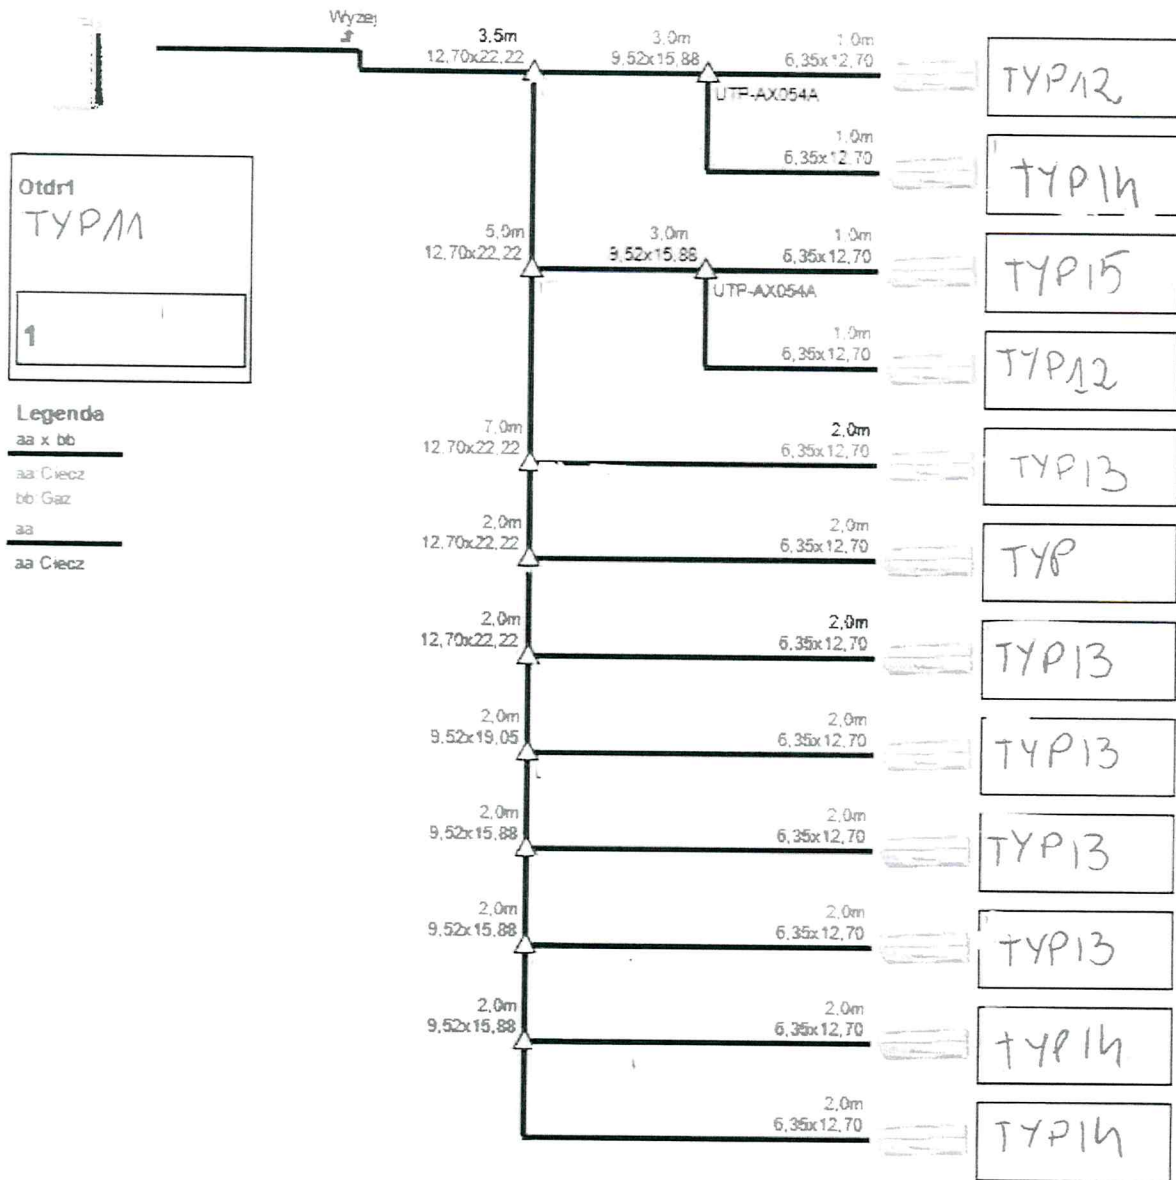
Wyżej

3,5m
12,70x22,22

3,0m
9,52x15,88

1,0m
6,35x12,70

UTP-AX054A

TYP12

1,0m
6,35x12,70

TYP14

Otdr1
TYP11

1

5,0m
12,70x22,22

3,0m
9,52x15,88

1,0m
6,35x12,70

UTP-AX054A

TYP15

1,0m
6,35x12,70

TYP12

Legenda
aa x bb
aa: Ciecz
bb: Gaz
aa
aa Ciecz

7,0m
12,70x22,22

2,0m
6,35x12,70

TYP13

2,0m
12,70x22,22

2,0m
6,35x12,70

TYP

2,0m
12,70x22,22

2,0m
6,35x12,70

TYP13

2,0m
9,52x19,05

2,0m
6,35x12,70

TYP13

2,0m
9,52x15,88

2,0m
6,35x12,70

TYP13

2,0m
9,52x15,88

2,0m
6,35x12,70

TYP13

2,0m
9,52x15,88

2,0m
6,35x12,70

TYP14

2,0m
6,35x12,70

TYP14